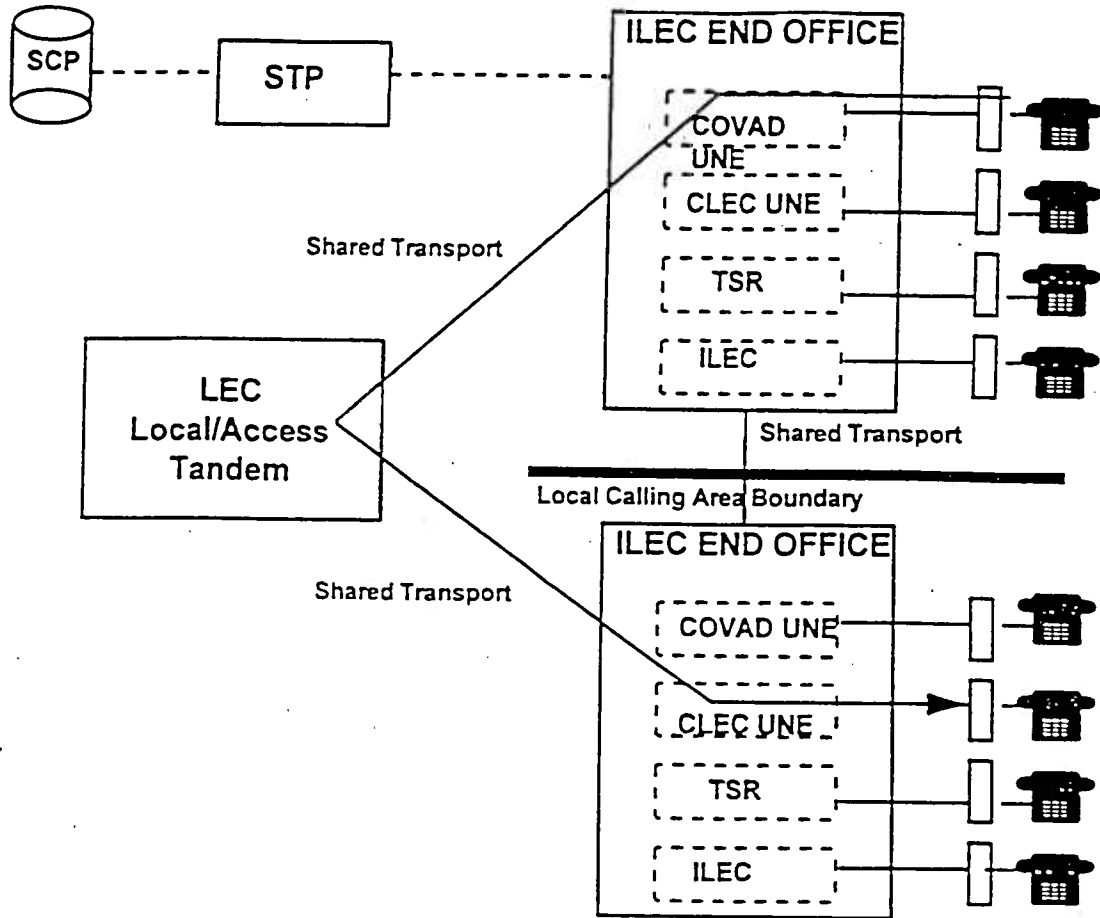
SCP

STP

ILEC END OFFICE

COVAD UNE

CLEC UNE

TSR

ILEC

Shared Transport

LEC Local/Access Tandem

Shared Transport

Local Calling Area Boundary

ILEC END OFFICE

Shared Transport

COVAD UNE

CLEC UNE

TSR

ILEC